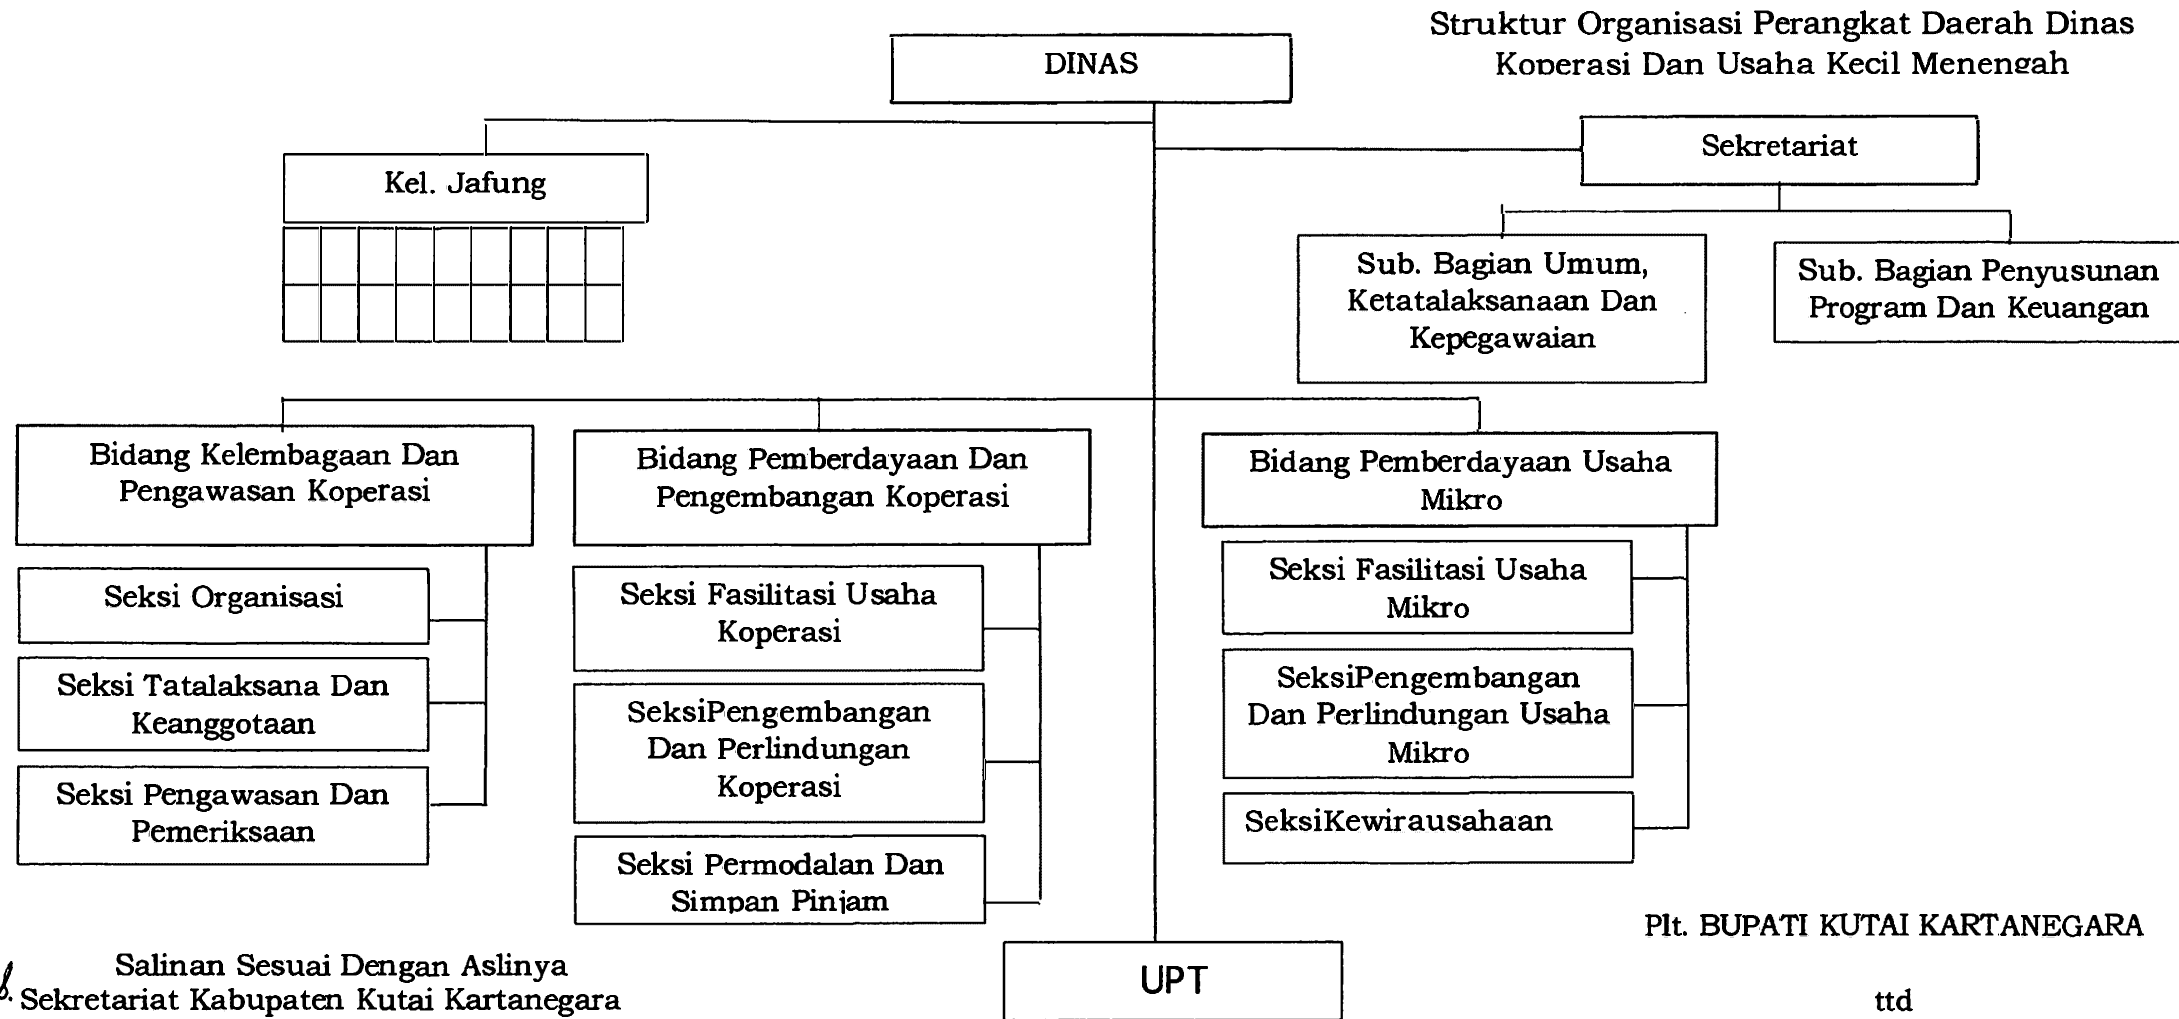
Struktur Organisasi Perangkat Daerah Dinas Koperasi Dan Usaha Kecil Menengah

DINAS

Kel. Jafung

Sekretariat

Sub. Bagian Umum, Ketatalaksanaan Dan Kepegawaian

Sub. Bagian Penyusunan Program Dan Keuangan

Bidang Kelembagaan Dan Pengawasan Koperasi

Seksi Organisasi

Seksi Tatalaksana Dan Keanggotaan

Seksi Pengawasan Dan Pemeriksaan

Bidang Pemberdayaan Dan Pengembangan Koperasi

Seksi Fasilitasi Usaha Koperasi

SeksiPengembangan Dan Perlindungan Koperasi

Seksi Permodalan Dan Simpan Pinjam

Bidang Pemberdayaan Usaha Mikro

Seksi Fasilitasi Usaha Mikro

SeksiPengembangan Dan Perlindungan Usaha Mikro

SeksiKewirausahaan

UPT

Plt. BUPATI KUTAI KARTANEGARA

ttd

Salinan Sesuai Dengan Aslinya
Sekretariat Kabupaten Kutai Kartanegara